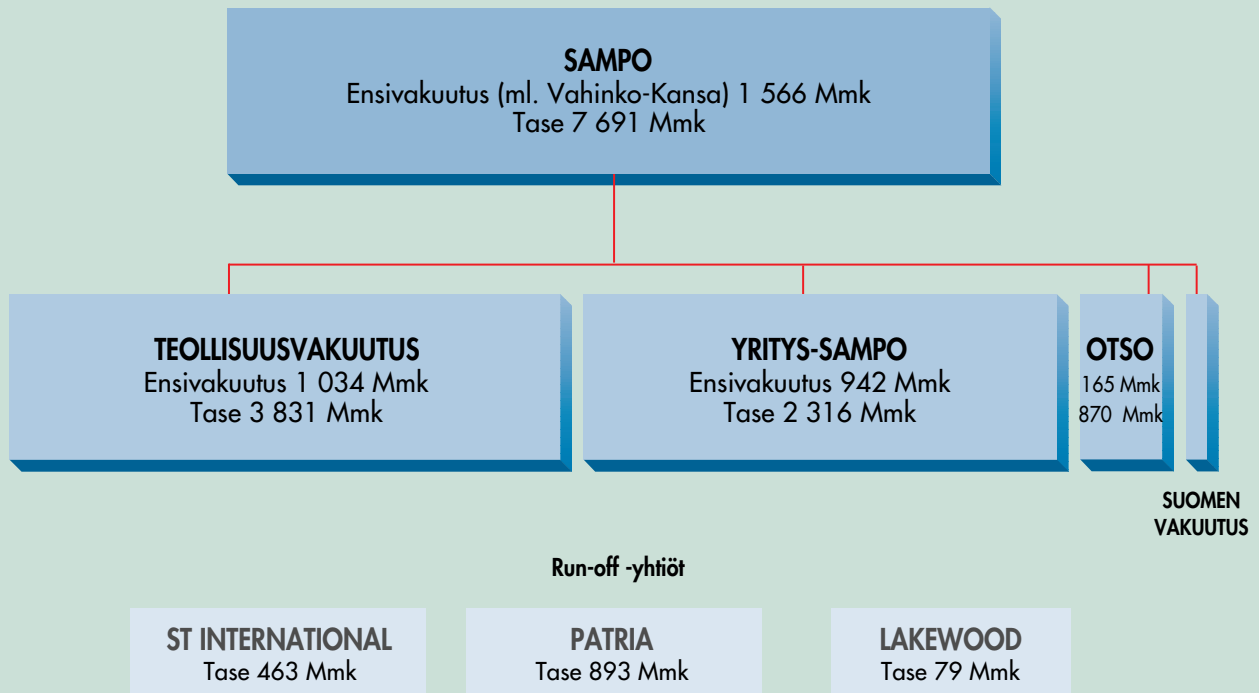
SAMPO
Ensivakuutus (ml. Vahinko-Kansa) 1 566 Mmk
Tase 7 691 Mmk

TEOLLISUUSVAKUUTUS
Ensivakuutus 1 034 Mmk
Tase 3 831 Mmk

YRITYS-SAMPO
Ensivakuutus 942 Mmk
Tase 2 316 Mmk

OTSO
165 Mmk
870 Mmk

SUOMEN VAKUUTUS

Run-off -yhtiöt

ST INTERNATIONAL
Tase 463 Mmk

PATRIA
Tase 893 Mmk

LAKEWOOD
Tase 79 Mmk